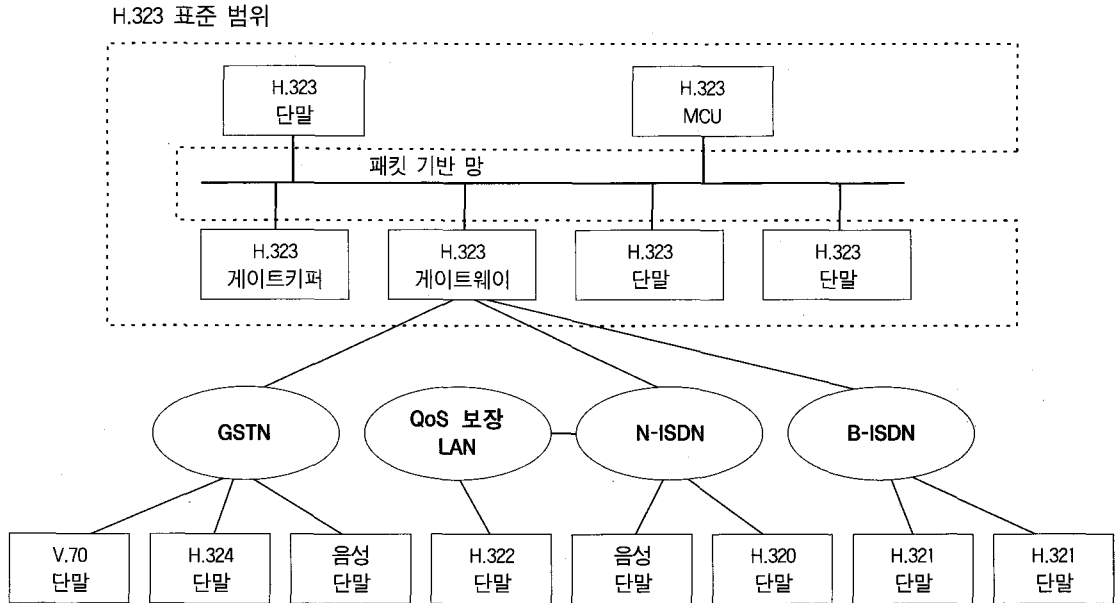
H.323 표준 범위

H.323 단말

H.323 MCU

패킷 기반 망

H.323 게이트키퍼

H.323 게이트웨이

H.323 단말

H.323 단말

GSTN

QoS 보장 LAN

N-ISDN

B-ISDN

V.70 단말

H.324 단말

음성 단말

H.322 단말

음성 단말

H.320 단말

H.321 단말

H.321 단말